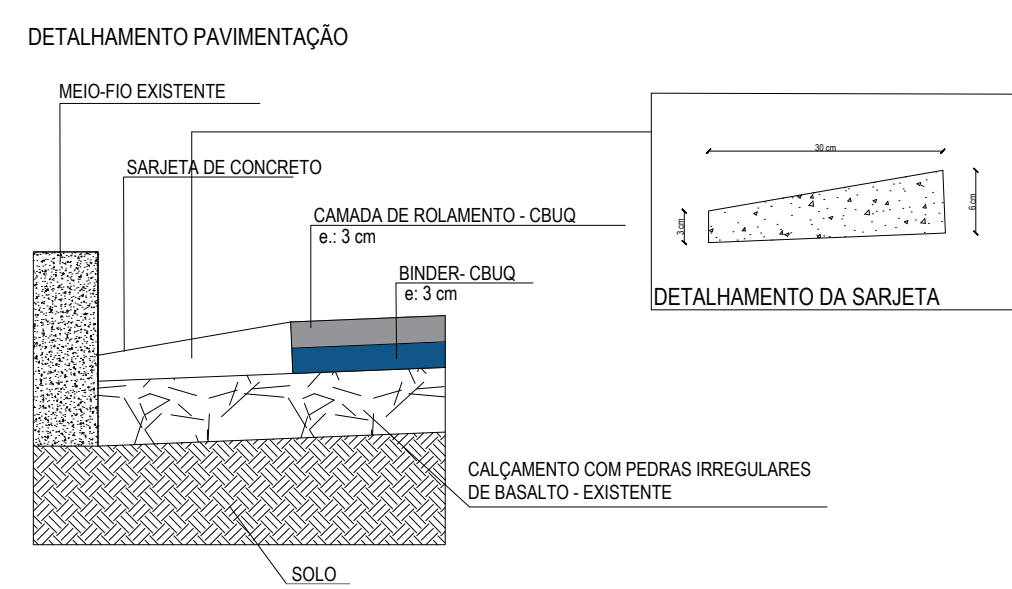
DETALHAMENTO PAVIMENTAÇÃO

MEIO-FIO EXISTENTE

SARJETA DE CONCRETO

CAMADA DE ROLAMENTO - CBUQ
e.: 3 cm

BINDER- CBUQ
e: 3 cm

30 cm

3 cm

6 cm

DETALHAMENTO DA SARJETA

CALÇAMENTO COM PEDRAS IRREGULARES DE BASALTO - EXISTENTE

SOLO